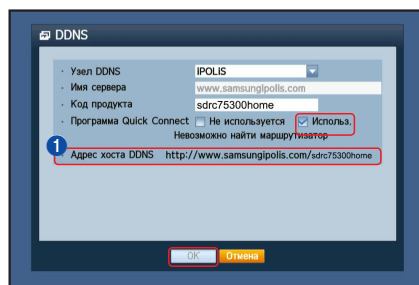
DDNS

Узел DDNS IPOLIS
Имя сервера www.samsungipolis.com
Код продукта sdrc75300home
Программа Quick Connect Не используется Использ.
Невозможно найти маршрутизатор

1

Адрес хоста DDNS http://www.samsungipolis.com/sdrc75300home

OK Отмена